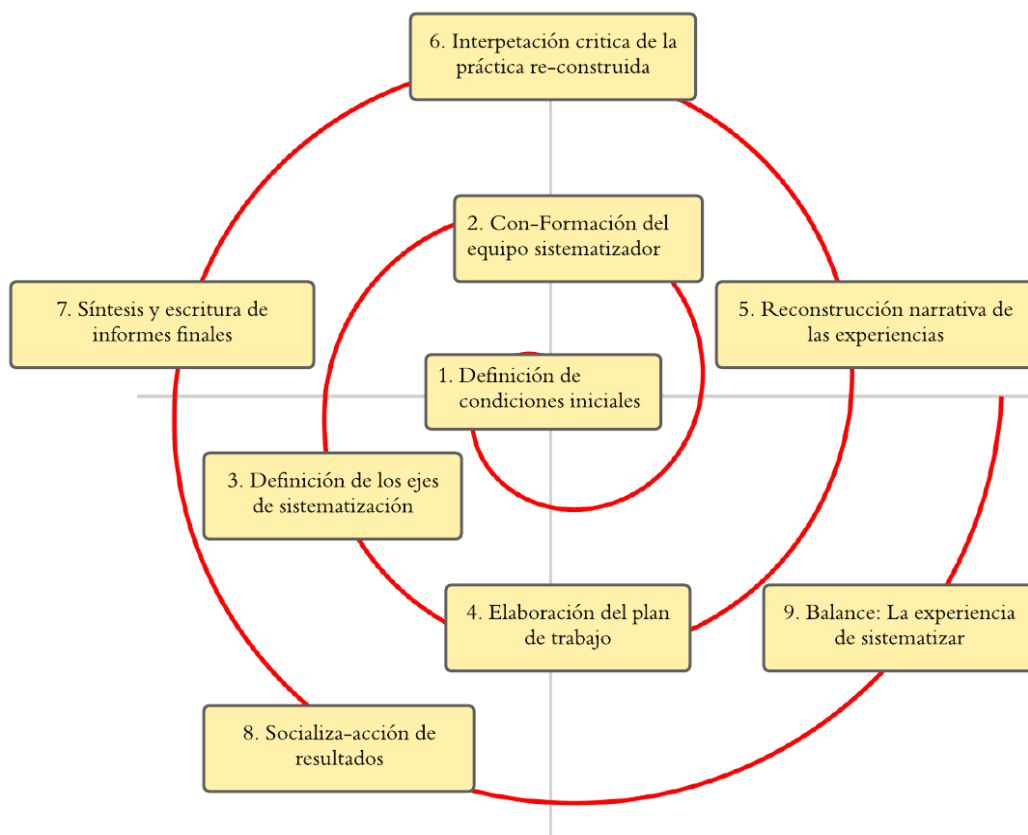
6. Interpetación critica de la práctica re-construida

2. Con-Formación del equipo sistematizador

7. Síntesis y escritura de informes finales

5. Reconstrucción narrativa de las experiencias

1. Definición de condiciones iniciales

3. Definición de los ejes de sistematización

4. Elaboración del plan de trabajo

9. Balance: La experiencia de sistematizar

8. Socializa-acción de resultados